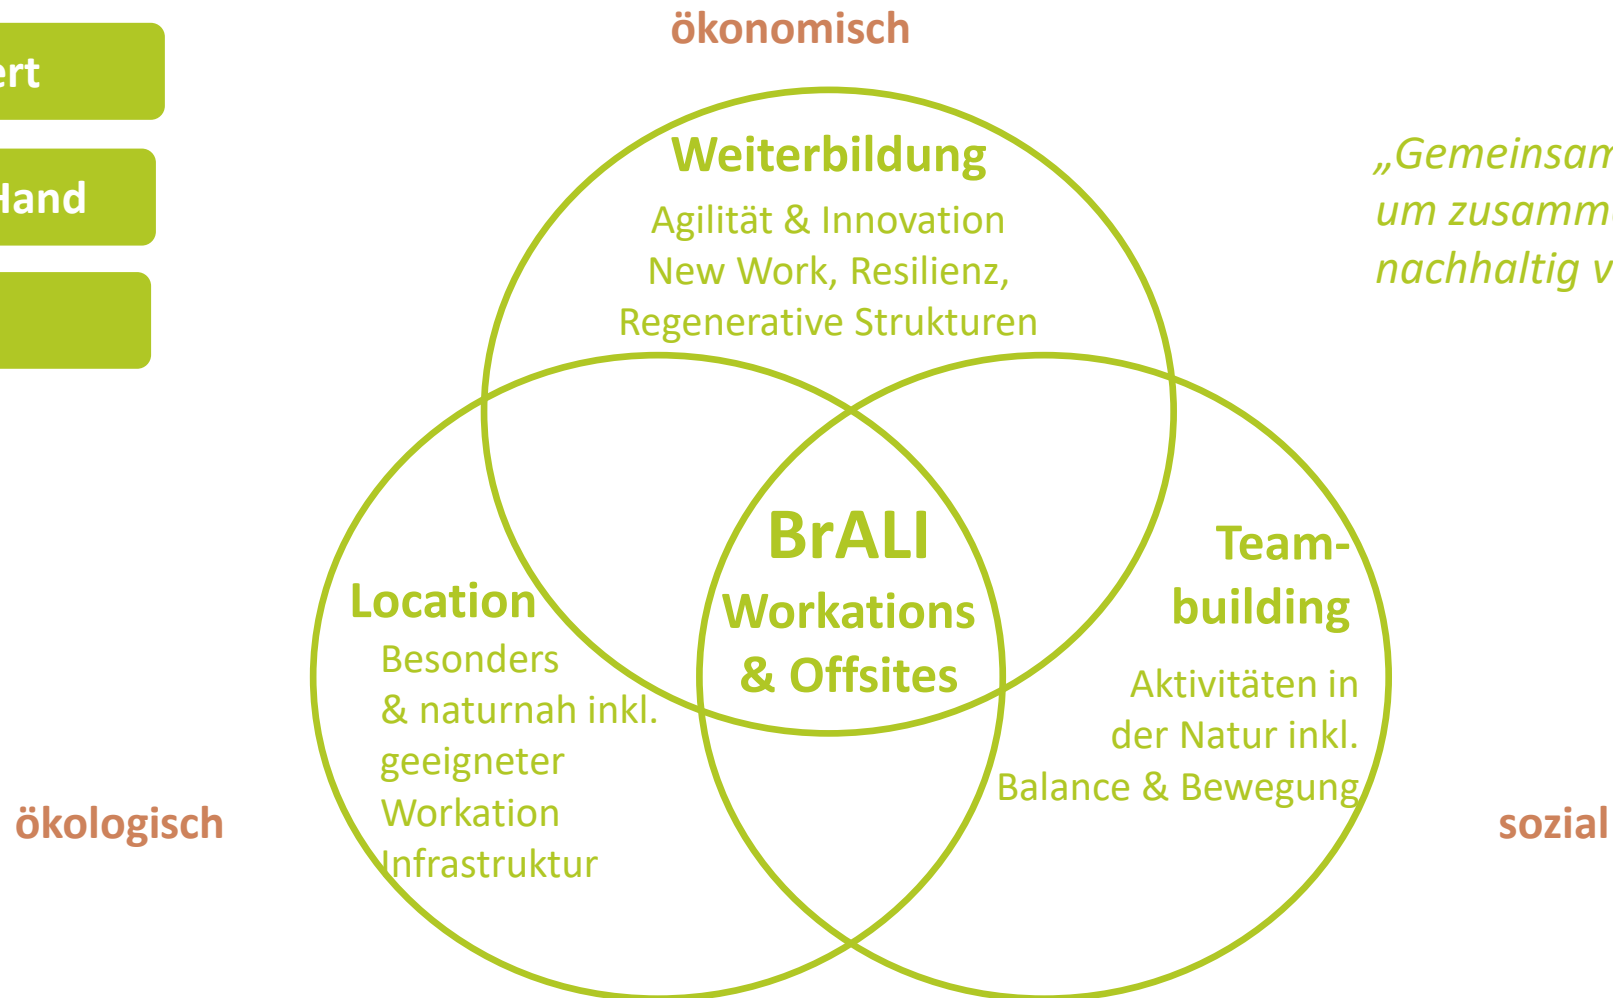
ert

Hand

ökonomisch

Weiterbildung
Agilität & Innovation
New Work, Resilienz,
Regenerative Strukturen

„Gemeinsam
um zusamm
nachhaltig v

BrALI
Workations
& Offsites

Location
Besonders
& naturnah inkl.
geeigneter
Workation
Infrastruktur

Team-
building
Aktivitäten in
der Natur inkl.
Balance & Bewegung

ökologisch

sozial